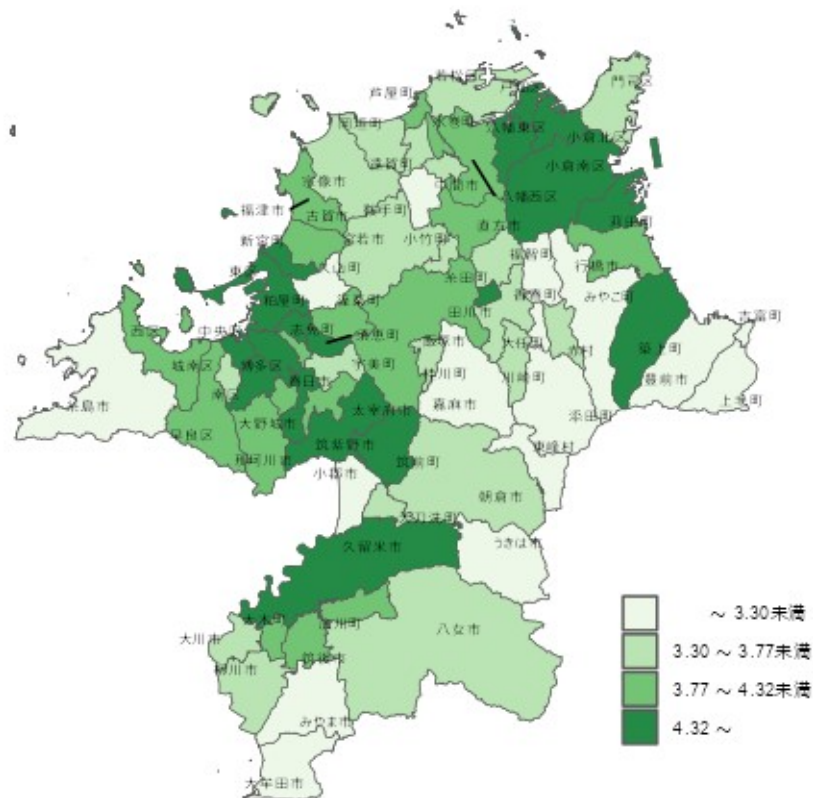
門司区
芦屋町
若松区
岡垣町
水巻町
八幡東区
小倉北区
遠賀町
中間市
小倉南区
宗像市
鞍手町
八幡西区
福津市
古賀市
宮若市
直方市
苅田町
新宮町
小竹町
行橋市
東区
久山町
福智町
粕屋町
篠栗町
糸田町
赤村
みやこ町
西区
中央区
志免町
須恵町
田川市
築上町
吉富町
城南区
博多区
宇美町
大任町
桂川町
川崎町
豊前市
春日市
飯塚市
上毛町
糸島市
南区
太宰府市
嘉麻市
添田町
早良区
大野城市
東峰村
那珂川町
筑紫野市
筑前町
小郡市
朝倉市
大刀洗町
久留米市
うきは市
大木町
大川市
広川町
八女市
柳川市
筑後市
みやま市
大牟田市
～ 3.30未満
3.30 ～ 3.77未満
3.77 ～ 4.32未満
4.32 ～